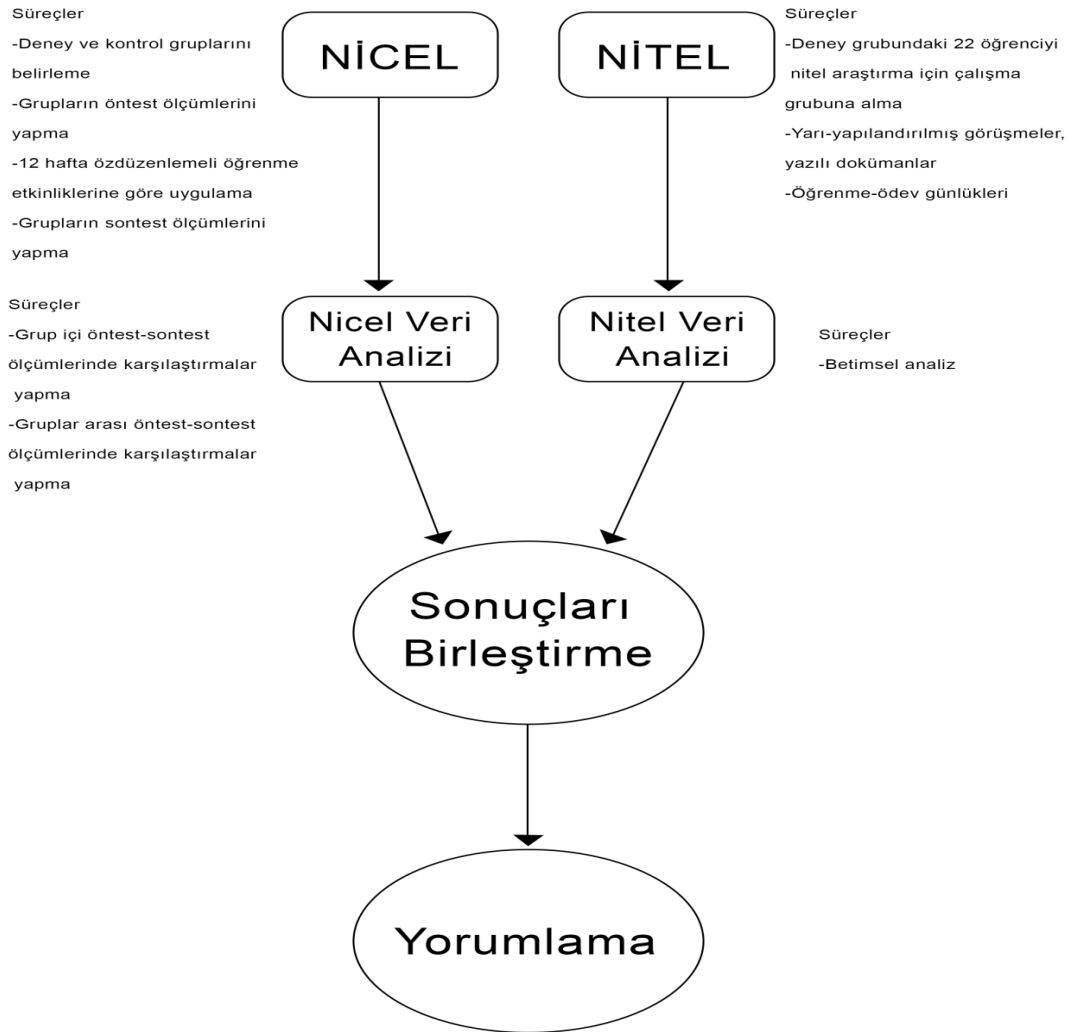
Süreçler
-Deney ve kontrol gruplarını belirleme
-Grupların öntest ölçümlerini yapma
-12 hafta özdüzenlemeli öğrenme etkinliklerine göre uygulama
-Grupların sontest ölçümlerini yapma

NİCEL

NİTEL

Süreçler
-Deney grubundaki 22 öğrenciyi nitel araştırma için çalışma grubuna alma
-Yarı-yapılandırılmış görüşmeler, yazılı dokümanlar
-Öğrenme-ödev günlükleri

Süreçler
-Grup içi öntest-sontest ölçümlerinde karşılaştırmalar yapma
-Gruplar arası öntest-sontest ölçümlerinde karşılaştırmalar yapma

Nicel Veri Analizi

Nitel Veri Analizi

Süreçler
-Betimsel analiz

Sonuçları Birleştirme

Yorumlama